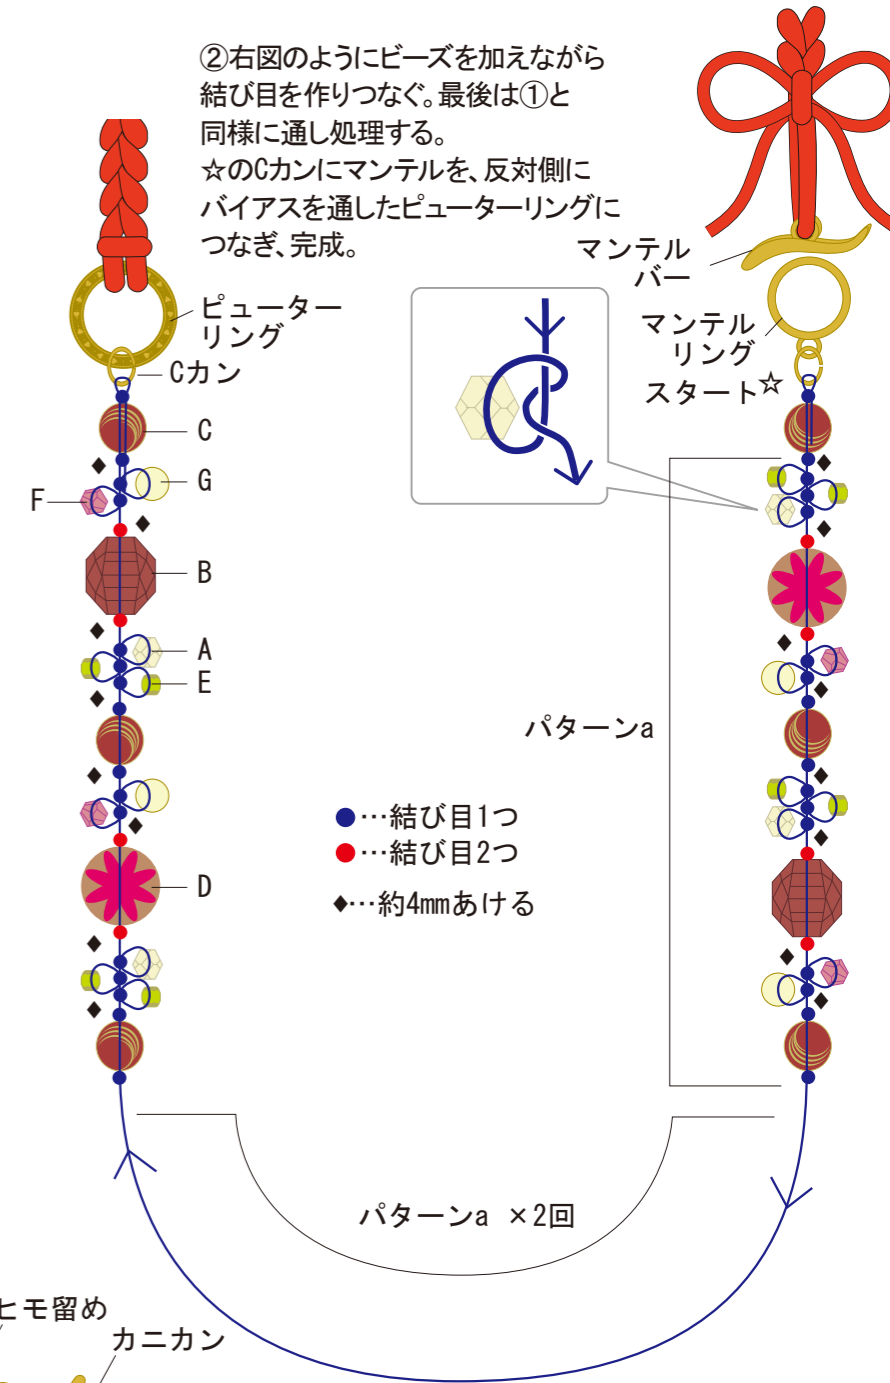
②右図のようにビーズを加えながら結び目を作りつなぐ。最後は①と同様に通し処理する。
☆のCカンにマンテルを、反対側にバイアスを通したピューターリングにつなぎ、完成。

マンテルバー
マンテルリング
スタート☆
ピューターリング
Cカン
C
G
F
B
A
E
D
パターンa
●…結び目1つ
●…結び目2つ
◆…約4mmあける
パターンa ×2回
ヒモ留め
カニカン